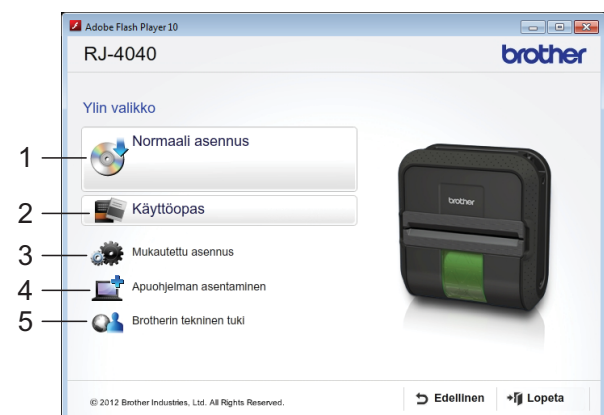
Adobe Flash Player 10

RJ-4040

brother

Ylin valikko

1 Normaali asennus

2 Käyttöopas

3 Mukautettu asennus

4 Apuohjelman asentaminen

5 Brotherin tekninen tuki

brother

© 2012 Brother Industries, Ltd. All Rights Reserved.

Edellinen

Lopeta